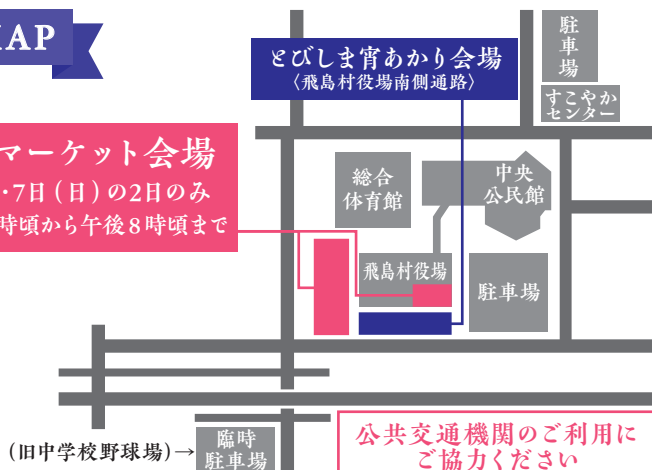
AP

とびしま宵あかり会場
〈飛島村役場南側通路〉

駐車場

すこやかセンター

マーケット会場
・7日（日）の2日のみ
時頃から午後8時頃まで

総合体育館

中央公民館

飛島村役場

駐車場

（旧中学校野球場）→

臨時駐車場

公共交通機関のご利用にご協力ください